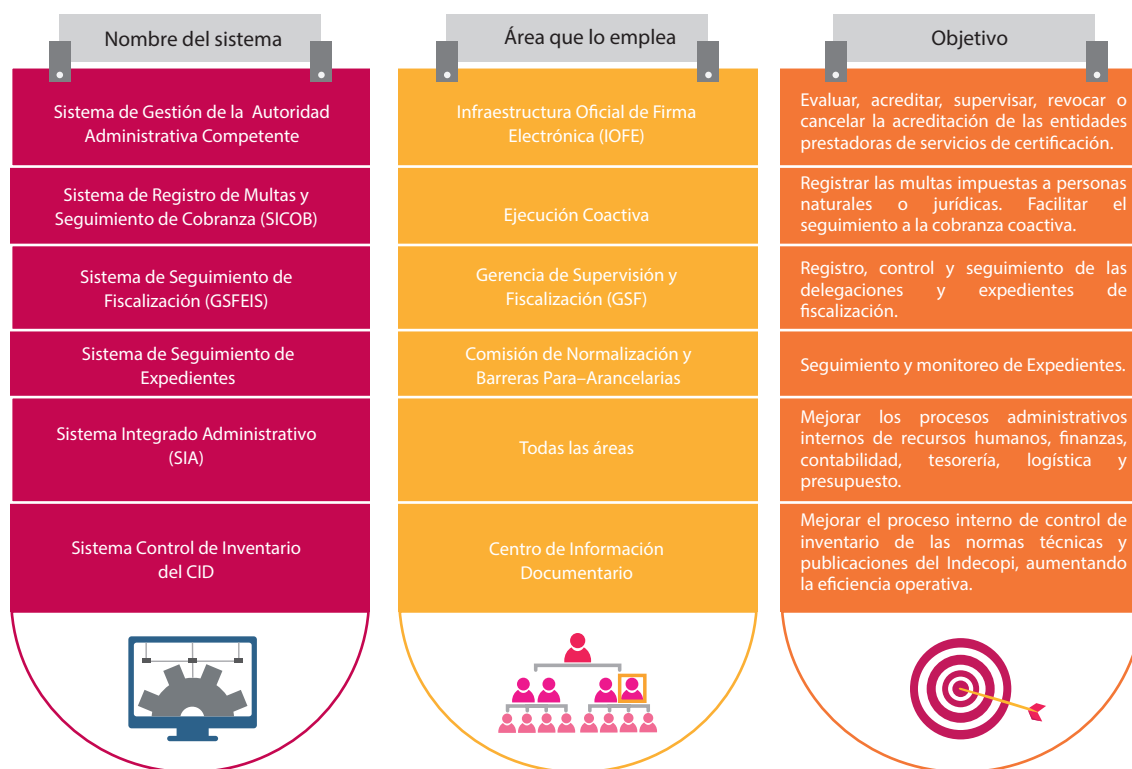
| Nombre del sistema | Área que lo emplea | Objetivo |
|---|---|---|
| Sistema de Gestión de la Autoridad Administrativa Competente | Infraestructura Oficial de Firma Electrónica (IOFE) | Evaluar, acreditar, supervisar, revocar o cancelar la acreditación de las entidades prestadoras de servicios de certificación. |
| Sistema de Registro de Multas y Seguimiento de Cobranza (SICOB) | Ejecución Coactiva | Registrar las multas impuestas a personas naturales o jurídicas. Facilitar el seguimiento a la cobranza coactiva. |
| Sistema de Seguimiento de Fiscalización (GSFEIS) | Gerencia de Supervisión y Fiscalización (GSF) | Registro, control y seguimiento de las delegaciones y expedientes de fiscalización. |
| Sistema de Seguimiento de Expedientes | Comisión de Normalización y Barreras Para–Arancelarias | Seguimiento y monitoreo de Expedientes. |
| Sistema Integrado Administrativo (SIA) | Todas las áreas | Mejorar los procesos administrativos internos de recursos humanos, finanzas, contabilidad, tesorería, logística y presupuesto. |
| Sistema Control de Inventario del CID | Centro de Información Documentario | Mejorar el proceso interno de control de inventario de las normas técnicas y publicaciones del Indecopi, aumentando la eficiencia operativa. |